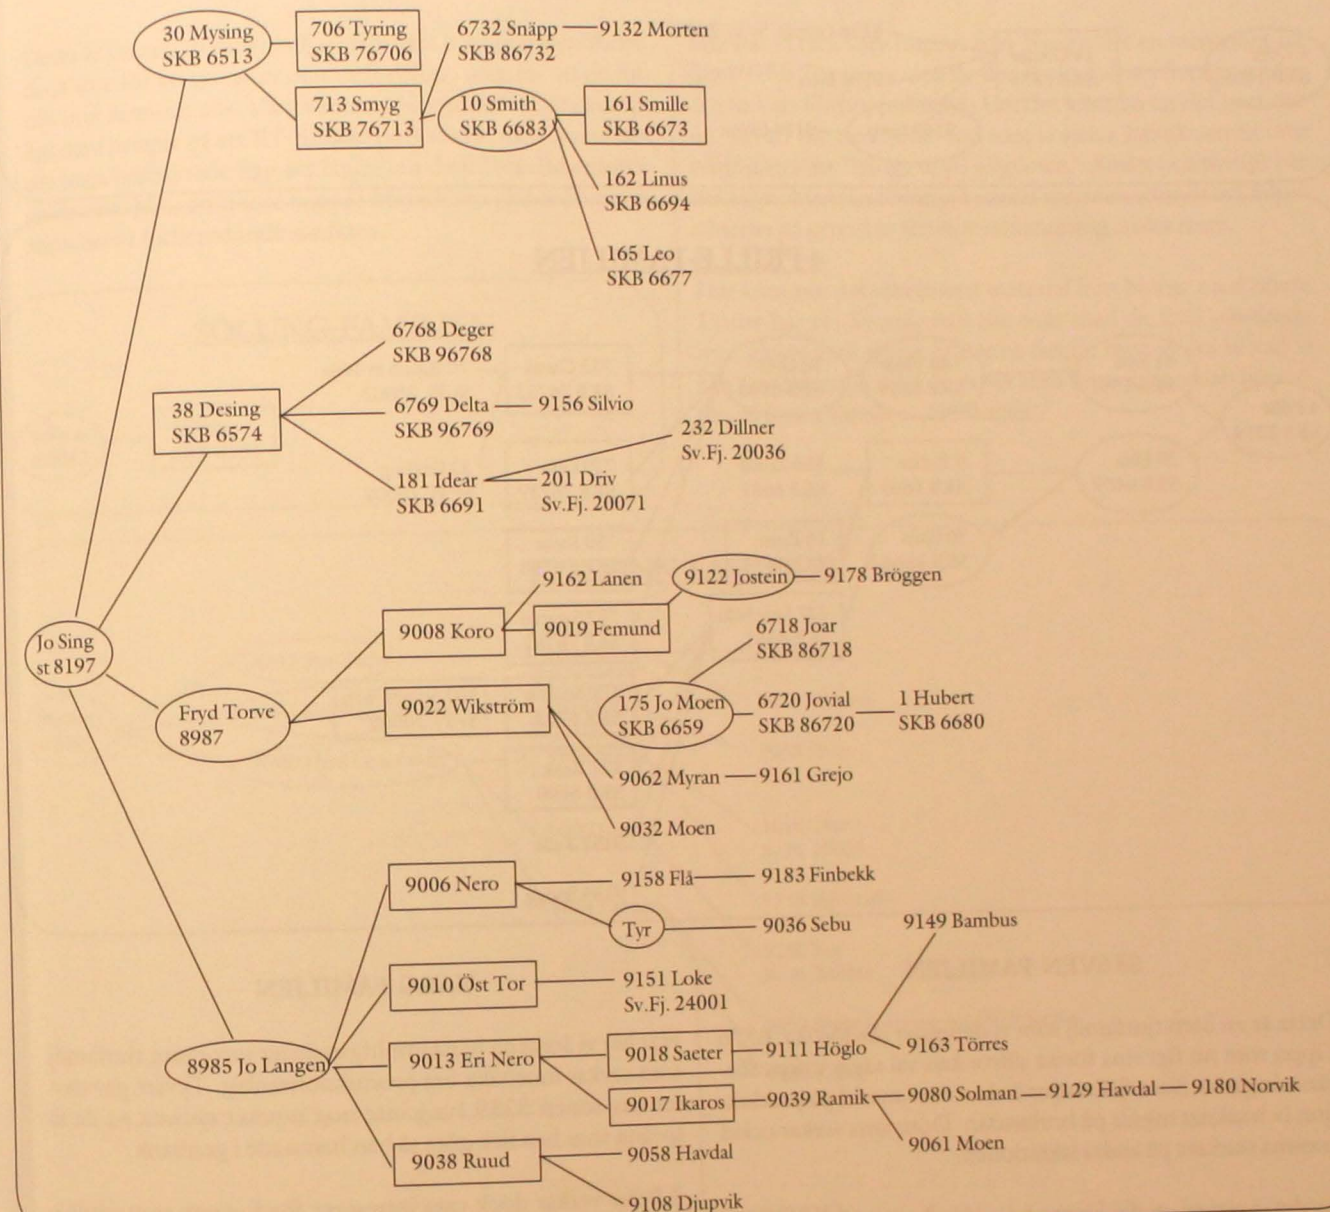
30 Mysing
SKB 6513

706 Tyring
SKB 76706

6732 Snäpp
SKB 86732

9132 Morten

713 Smyg
SKB 76713

10 Smith
SKB 6683

161 Smille
SKB 6673

162 Linus
SKB 6694

165 Leo
SKB 6677

6768 Deger
SKB 96768

38 Desing
SKB 6574

6769 Delta
SKB 96769

9156 Silvio

232 Dillner
Sv.Fj. 20036

181 Idear
SKB 6691

201 Driv
Sv.Fj. 20071

9162 Lanen

9122 Jostein

9178 Bröggen

9008 Koro

9019 Femund

Jo Sing
st 8197

6718 Joar
SKB 86718

Fryd Torve
8987

9022 Wikström

175 Jo Moen
SKB 6659

6720 Jovial
SKB 86720

1 Hubert
SKB 6680

9062 Myran

9161 Grejo

9032 Moen

9006 Nero

9158 Flå

9183 Finbekk

Tyr

9036 Sebu

9149 Bambus

9010 Öst Tor

9151 Loke
Sv.Fj. 24001

8985 Jo Langen

9013 Eri Nero

9018 Saeter

9111 Höglo

9163 Törres

9017 Ikaros

9039 Ramik

9080 Solman

9129 Havdal

9180 Norvik

9061 Moen

9038 Ruud

9058 Havdal

9108 Djupvik